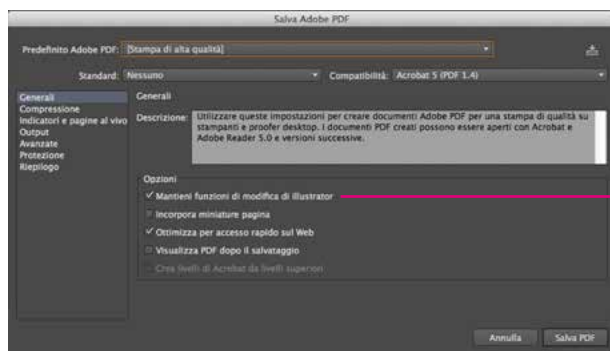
Salva Adobe PDF

Predefinito Adobe PDF: [Stampa di alta qualità]

Standard: Nessuno

Compatibilità: Acrobat 5 (PDF 1.4)

Generali
Compressione
Indicatori e pagine al vivo
Output
Avanzate
Protezione
Riepilogo

Generali

Descrizione: Utilizzare queste impostazioni per creare documenti Adobe PDF per una stampa di qualità su stampanti e proofer desktop. I documenti PDF creati possono essere aperti con Acrobat e Adobe Reader 5.0 e versioni successive.

Opzioni

✓ Mantieni funzioni di modifica di Illustrator

Incorpora miniature pagina

✓ Ottimizza per accesso rapido sul Web

Visualizza PDF dopo il salvataggio

Crea livelli di Acrobat da livelli superiori

Annulla

Salva PDF